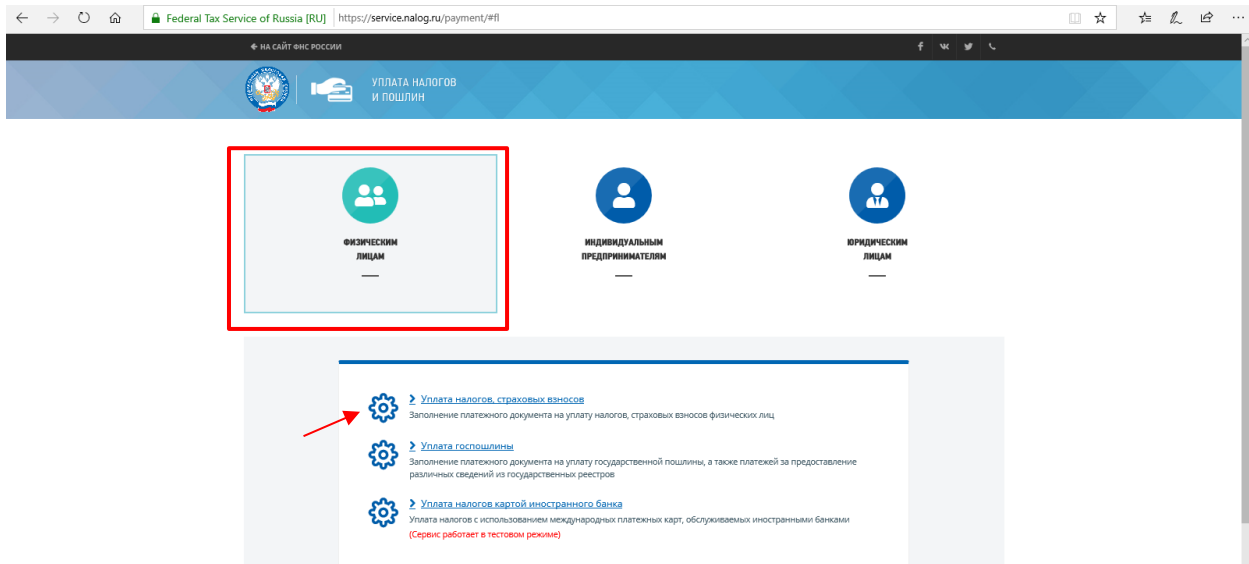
Federal Tax Service of Russia [RU] https://service.nalog.ru/payment/#fl

НА САЙТ ФНС РОССИИ

УПЛАТА НАЛОГОВ И ПОШЛИН

ФИЗИЧЕСКИМ ЛИЦАМ

ИНДИВИДУАЛЬНЫМ ПРЕДПРИНИМАТЕЛЯМ

ЮРИДИЧЕСКИМ ЛИЦАМ

Уплата налогов, страховых взносов
Заполнение платежного документа на уплату налогов, страховых взносов физических лиц

Уплата госпошлины
Заполнение платежного документа на уплату государственной пошлины, а также платежей за предоставление различных сведений из государственных реестров

Уплата налогов картой иностранного банка
Уплата налогов с использованием международных платежных карт, обслуживаемых иностранными банками
(Сервис работает в тестовом режиме)